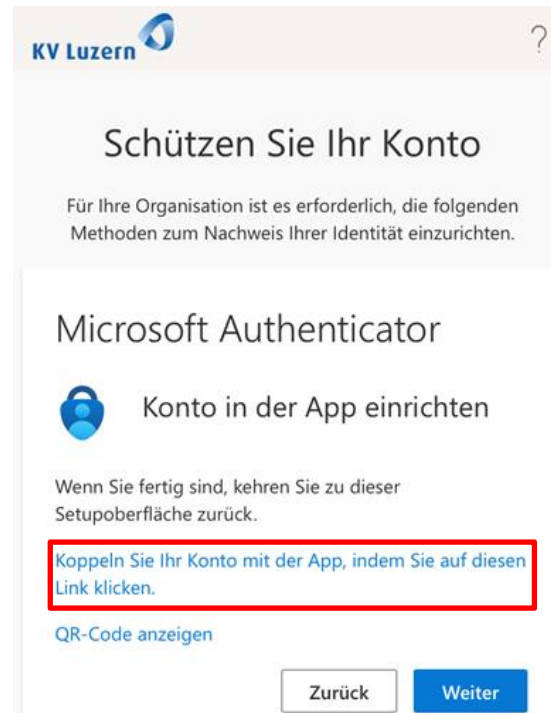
KV Luzern

?

Schützen Sie Ihr Konto

Für Ihre Organisation ist es erforderlich, die folgenden Methoden zum Nachweis Ihrer Identität einzurichten.

Microsoft Authenticator

Konto in der App einrichten

Wenn Sie fertig sind, kehren Sie zu dieser Setupoberfläche zurück.

Koppeln Sie Ihr Konto mit der App, indem Sie auf diesen Link klicken.

QR-Code anzeigen

Zurück

Weiter